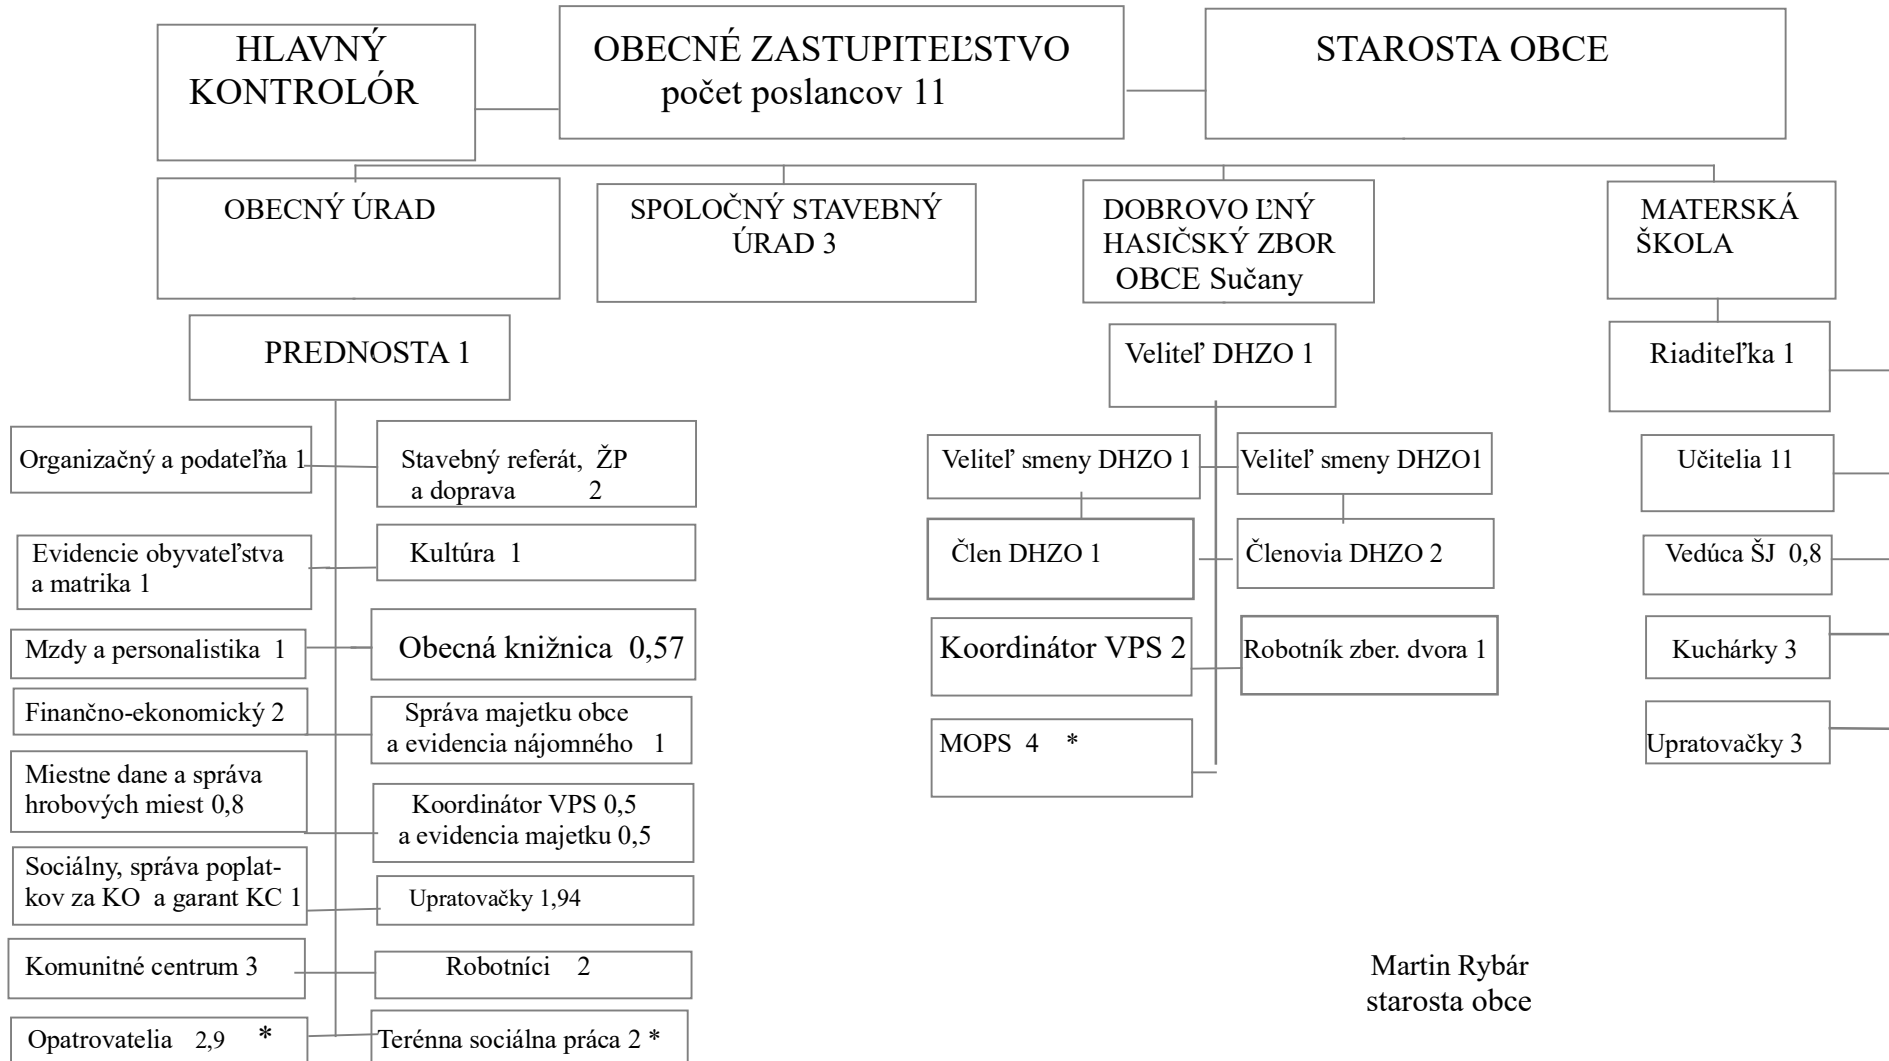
HLAVNÝ KONTROLÓR

OBECNÉ ZASTUPITEĽSTVO
počet poslancov 11

STAROSTA OBCE

OBECNÝ ÚRAD

SPOLOČNÝ STAVEBNÝ ÚRAD 3

DOBROVO ĽNÝ HASIČSKÝ ZBOR OBCE Sučany

MATERSKÁ ŠKOLA

PREDNOSTA 1

Organizačný a podateľňa 1

Stavebný referát, ŽP a doprava 2

Evidencie obyvateľstva a matrika 1

Kultúra 1

Mzdy a personalistika 1

Obecná knižnica 0,57

Finančno-ekonomický 2

Správa majetku obce a evidencia nájomného 1

Miestne dane a správa hrobových miest 0,8

Koordinátor VPS 0,5 a evidencia majetku 0,5

Sociálny, správa poplatkov za KO a garant KC 1

Upratovačky 1,94

Komunitné centrum 3

Robotníci 2

Opatrovatelia 2,9 *

Terénna sociálna práca 2 *

Veliteľ DHZO 1

Veliteľ smeny DHZO 1

Veliteľ smeny DHZO1

Člen DHZO 1

Členovia DHZO 2

Koordinátor VPS 2

Robotník zber. dvora 1

MOPS 4 *

Riaditeľka 1

Učitelia 11

Vedúca ŠJ 0,8

Kuchárky 3

Upratovačky 3

Martin Rybár
starosta obce